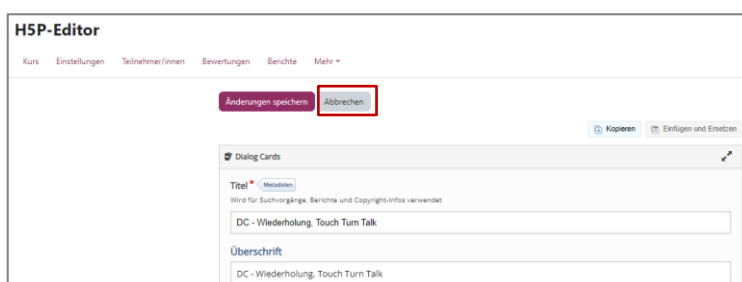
H5P-Editor

Kurs Einstellungen Teilnehmer/innen Bewertungen Berichte Mehr

Änderungen speichern Abbrechen

Kopieren Einfügen und Ersetzen

Dialog Cards

Titel * Metadaten

Wird für Suchvorgänge, Berichte und Copyright-Infos verwendet

DC - Wiederholung, Touch Turn Talk

Überschrift

DC - Wiederholung, Touch Turn Talk